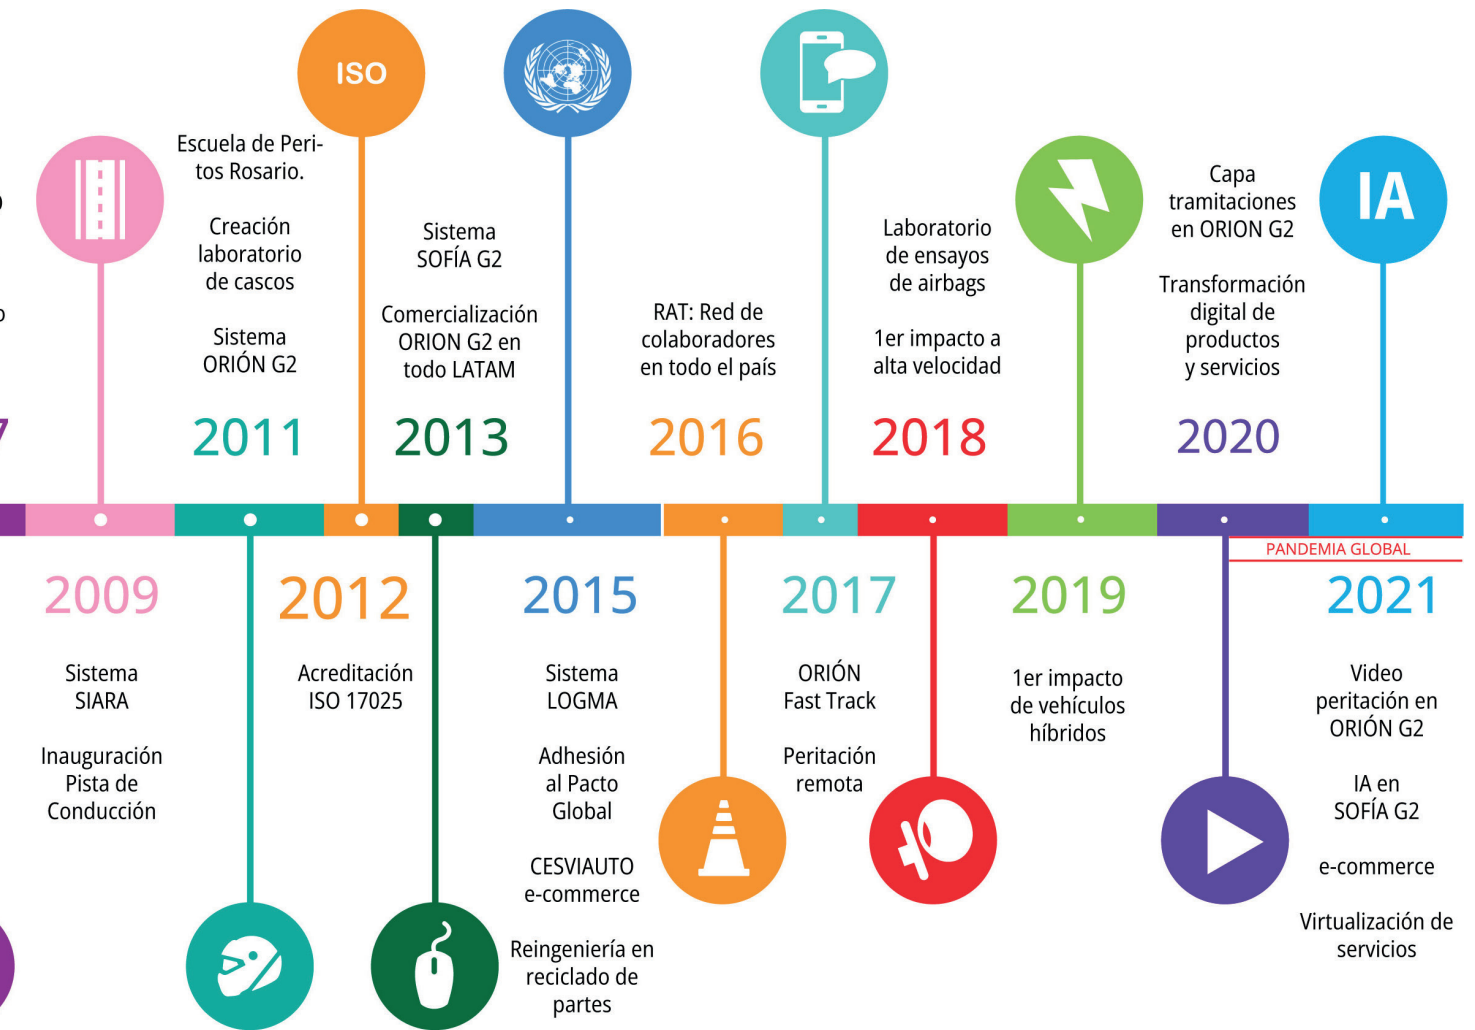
ISO

IA

Escuela de Peritos Rosario.

Creación laboratorio de cascos

Sistema ORIÓN G2

2011

Sistema SOFÍA G2

Comercialización ORION G2 en todo LATAM

2013

RAT: Red de colaboradores en todo el país

2016

Laboratorio de ensayos de airbags

1er impacto a alta velocidad

2018

Capa tramitaciones en ORION G2

Transformación digital de productos y servicios

2020

2009

Sistema SIARA

Inauguración Pista de Conducción

2012

Acreditación ISO 17025

2015

Sistema LOGMA

Adhesión al Pacto Global

CESVIAUTO e-commerce

Reingeniería en reciclado de partes

2017

ORIÓN Fast Track

Peritación remota

2019

1er impacto de vehículos híbridos

PANDEMIA GLOBAL

2021

Video peritación en ORIÓN G2

IA en SOFÍA G2

e-commerce

Virtualización de servicios